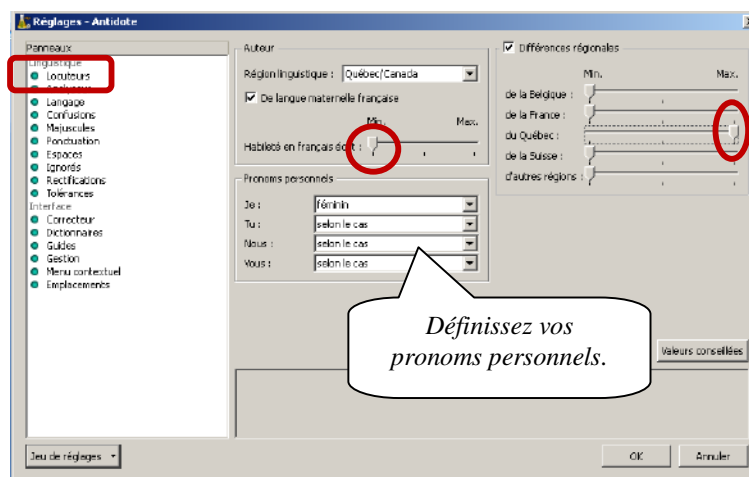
Réglages - Antidote

Panneaux
Linguistique
Locuteurs
Analyseur
Langage
Confusions
Majuscules
Ponctuation
Espaces
Ignorés
Rectifications
Tolérances
Interface
Correcteur
Dictionnaires
Guides
Gestion
Menu contextuel
Emplacements

Auteur
Région linguistique : Québec/Canada
De langue maternelle française
Min. Max.
Habileté en français écrit :

Pronoms personnels
Je : féminin
Tu : selon le cas
Nous : selon le cas
Vous : selon le cas

Différences régionales
Min. Max.
de la Belgique :
de la France :
du Québec :
de la Suisse :
d'autres régions :

Définissez vos pronoms personnels.

Valeurs conseillées

Jeu de réglages

OK Annuler